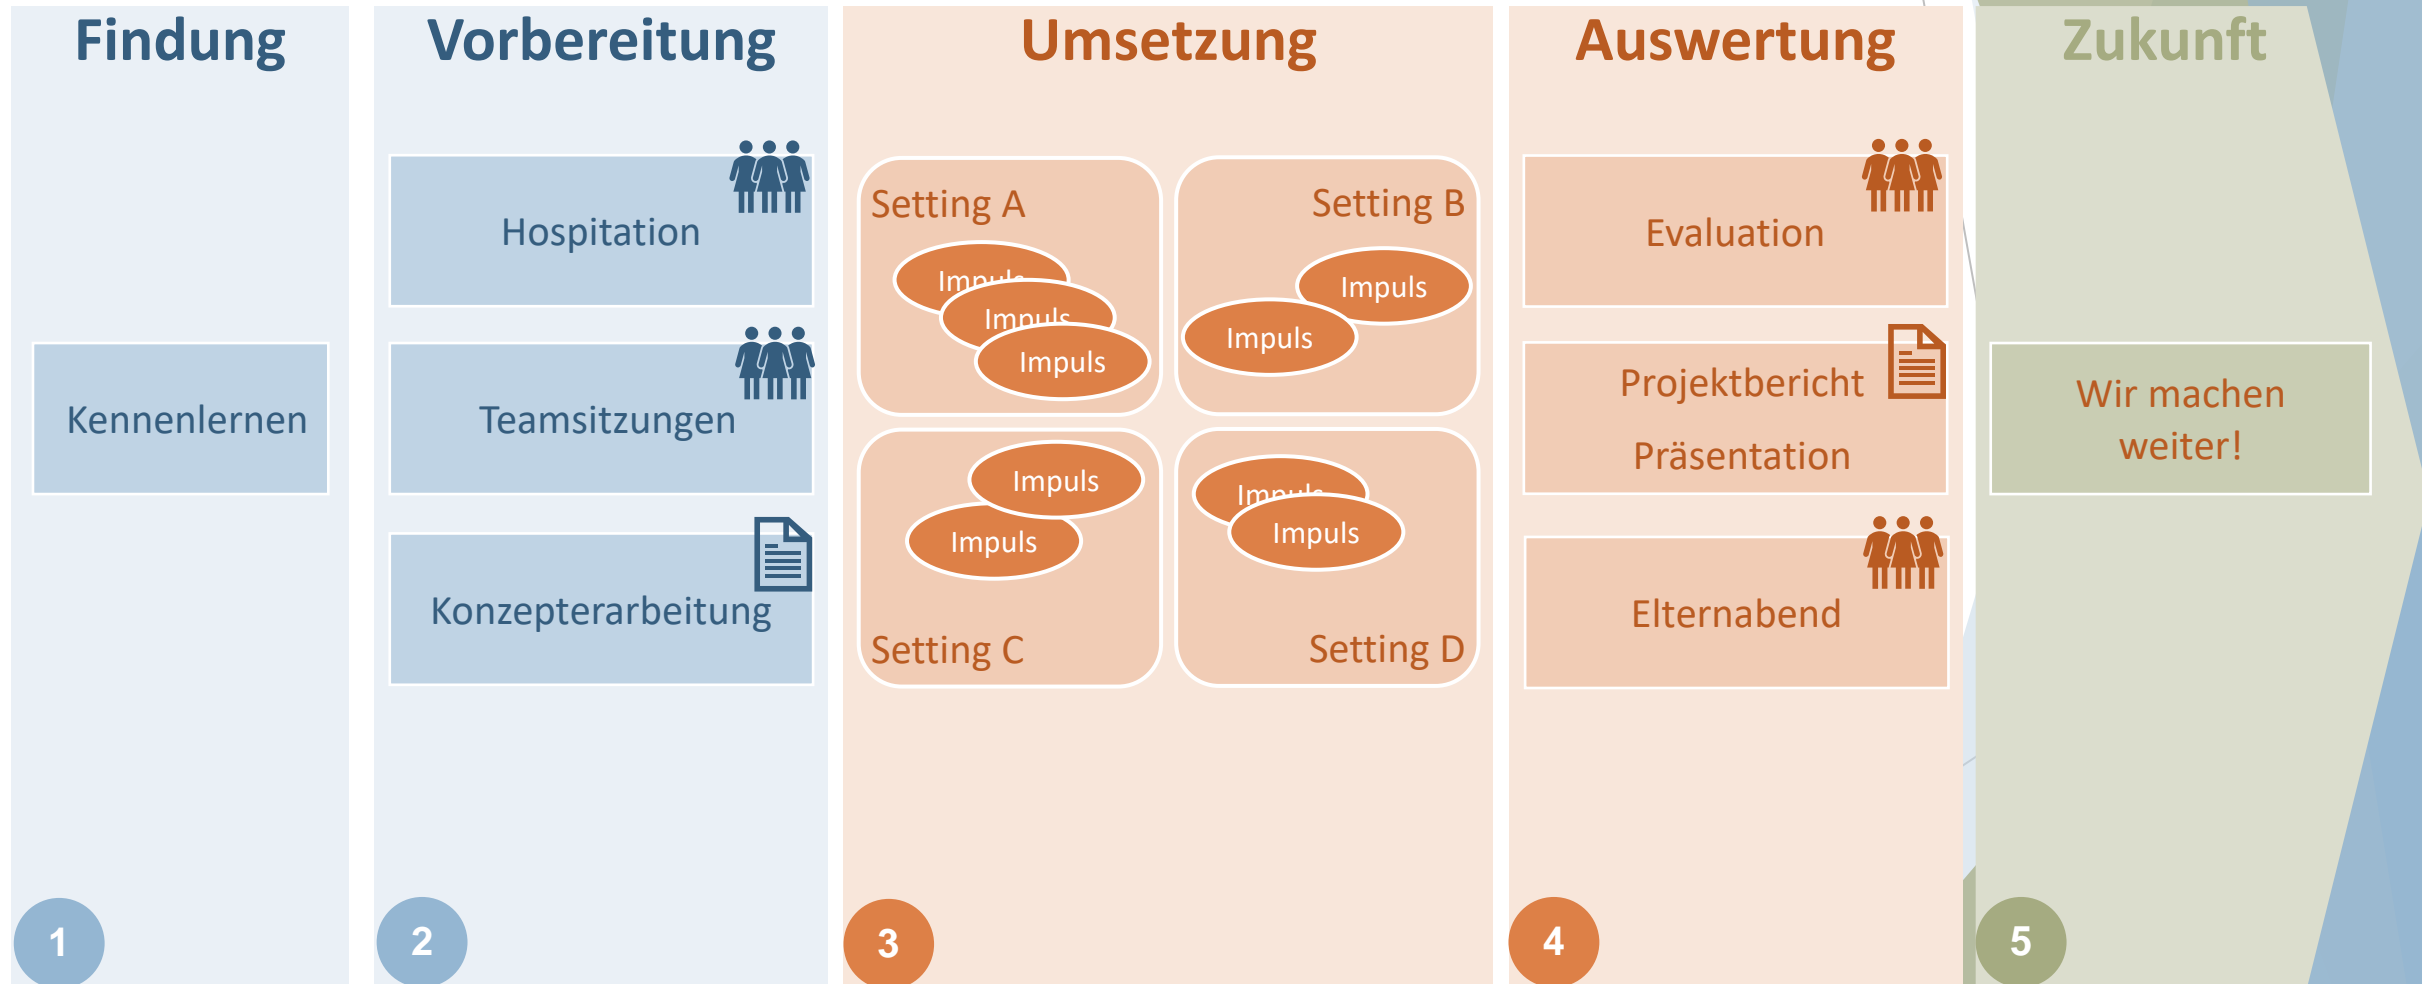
Findung

Kennenlernen

1

Vorbereitung

Hospitation

Teamsitzungen

Konzepterarbeitung

2

Umsetzung

Setting A

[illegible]

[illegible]

Impuls

Setting B

Impuls

Impuls

Impuls

Impuls

Setting C

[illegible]

Impuls

Setting D

3

Auswertung

Evaluation

Projektbericht

Präsentation

Elternabend

4

Zukunft

Wir machen weiter!

5